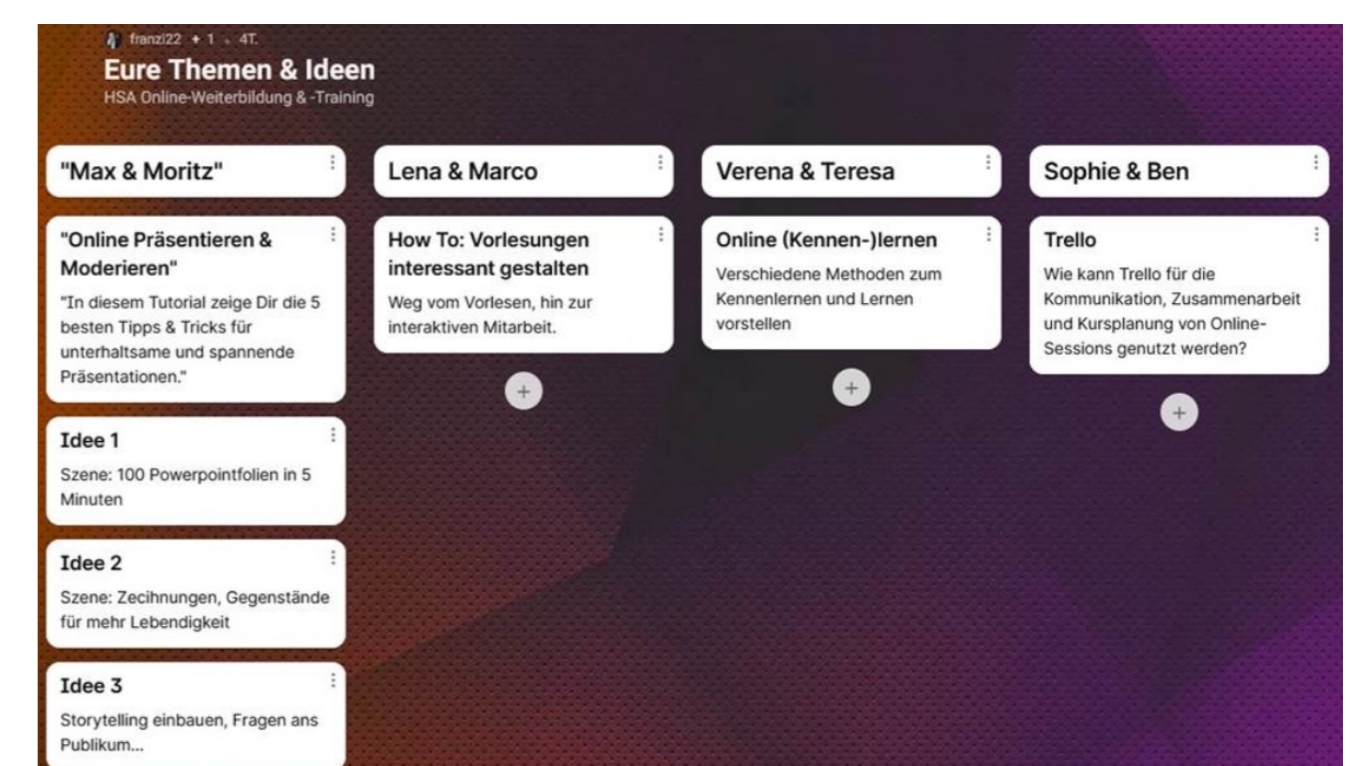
franzi22 • 1 • 4T.

Eure Themen & Ideen
HSA Online-Weiterbildung & -Training

"Max & Moritz"

"Online Präsentieren & Moderieren"
"In diesem Tutorial zeige Dir die 5 besten Tipps & Tricks für unterhaltsame und spannende Präsentationen."

Idee 1
Szene: 100 Powerpointfolien in 5 Minuten

Idee 2
Szene: Zecihnungen, Gegenstände für mehr Lebendigkeit

Idee 3
Storytelling einbauen, Fragen ans Publikum...

Lena & Marco

How To: Vorlesungen interessant gestalten
Weg vom Vorlesen, hin zur interaktiven Mitarbeit.

+

Verena & Teresa

Online (Kennen-)lernen
Verschiedene Methoden zum Kennenlernen und Lernen vorstellen

+

Sophie & Ben

Trello
Wie kann Trello für die Kommunikation, Zusammenarbeit und Kursplanung von Online-Sessions genutzt werden?

+